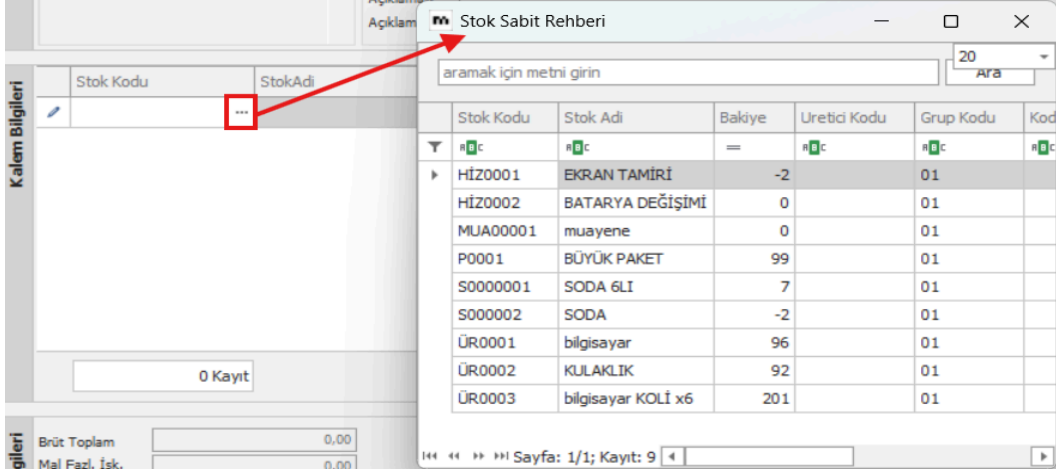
Açıklam

Kalem Bilgileri

| Stok Kodu | StokAdi |
|---|---|
| | ... |

0 Kayıt

Brüt Toplam 0,00
Mal Fazl. İsk. 0,00

Stok Sabit Rehberi

20

aramak için metni girin

Ara

| Stok Kodu | Stok Adi | Bakiye | Uretici Kodu | Grup Kodu | Kod |
|---|---|---|---|---|---|
| HİZ0001 | EKRAN TAMİRİ | -2 | | 01 | |
| HİZ0002 | BATARYA DEĞİŞİMİ | 0 | | 01 | |
| MUA00001 | muayene | 0 | | 01 | |
| P0001 | BÜYÜK PAKET | 99 | | 01 | |
| S0000001 | SODA 6LI | 7 | | 01 | |
| S000002 | SODA | -2 | | 01 | |
| ÜR0001 | bilgisayar | 96 | | 01 | |
| ÜR0002 | KULAKLIK | 92 | | 01 | |
| ÜR0003 | bilgisayar KOLİ x6 | 201 | | 01 | |

Sayfa: 1/1; Kayıt: 9